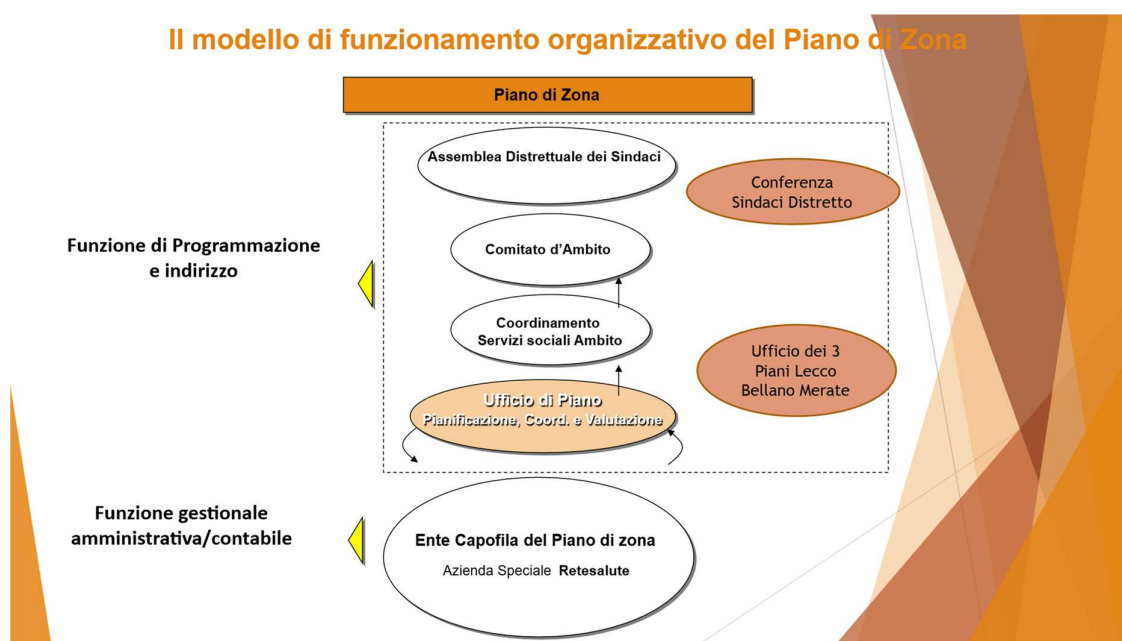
Il modello di funzionamento organizzativo del Piano di Zona

Piano di Zona

Assemblea Distrettuale dei Sindaci

Conferenza Sindaci Distretto

Funzione di Programmazione e indirizzo

Comitato d'Ambito

Coordinamento Servizi sociali Ambito

Ufficio dei 3 Piani Lecco Bellano Merate

Ufficio di Piano
Pianificazione, Coord. e Valutazione

Funzione gestionale amministrativa/contabile

Ente Capofila del Piano di zona
Azienda Speciale Retesalute